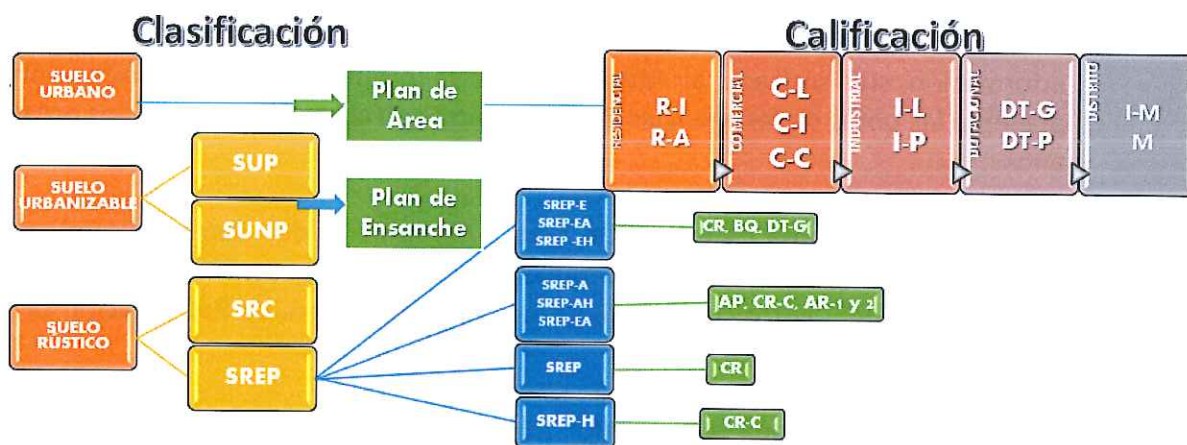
Clasificación

Calificación

SUELO URBANO

Plan de Área

RESIDENCIAL
R-I
R-A

COMERCIAL
C-L
C-I
C-C

INDUSTRIAL
I-L
I-P

DOTACIONAL
DT-G
DT-P

DISTRITO
I-M
M

SUELO URBANIZABLE

SUP

SUNP

Plan de Ensanche

SREP-E
SREP-EA
SREP -EH

CR, BQ, DT-G

SUELO RUSTICO

SRC

SREP

SREP-A
SREP-AH
SREP-EA

AP, CR-C, AR-1 y 2

SREP

CR

SREP-H

CR-C